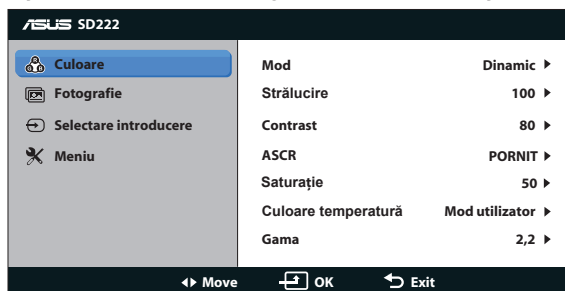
ASUS SD222

Culoare
Fotografie
Selectare introducere
Meniu

| | |
|---|---|
| Mod | Dinamic ▶ |
| Strălucire | 100 ▶ |
| Contrast | 80 ▶ |
| ASCR | PORNIT ▶ |
| Saturație | 50 ▶ |
| Culoare temperatură | Mod utilizator ▶ |
| Gama | 2,2 ▶ |

◀▶ Move OK Exit